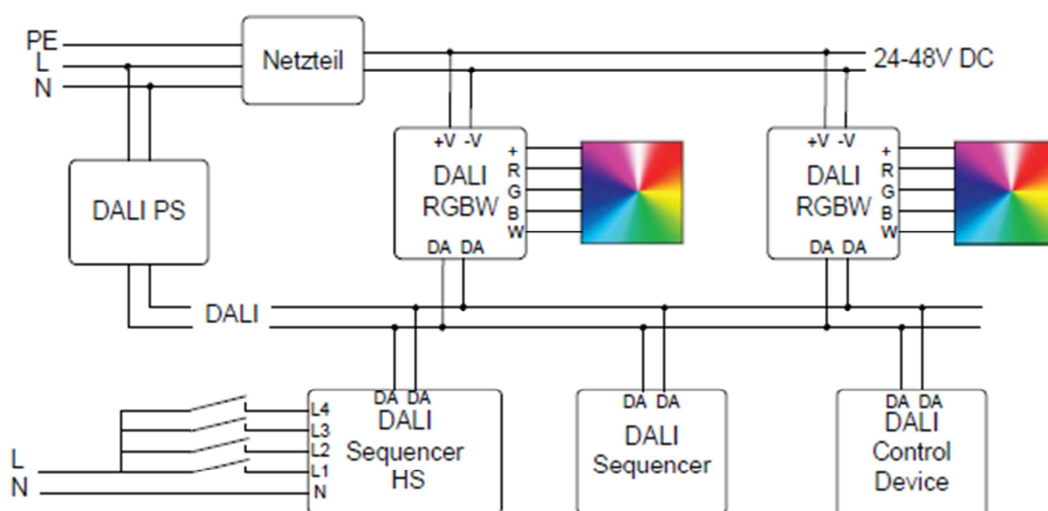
PE
L
N

Netzteil

24-48V DC

DALI PS

+V -V
DALI
RGBW
DA DA
+
R
G
B
W

+V -V
DALI
RGBW
DA DA
+
R
G
B
W

DALI

DA DA
DALI
Sequencer
HS
L4
L3
L2
L1
N

L
N

DA DA
DALI
Sequencer

DA DA
DALI
Control
Device